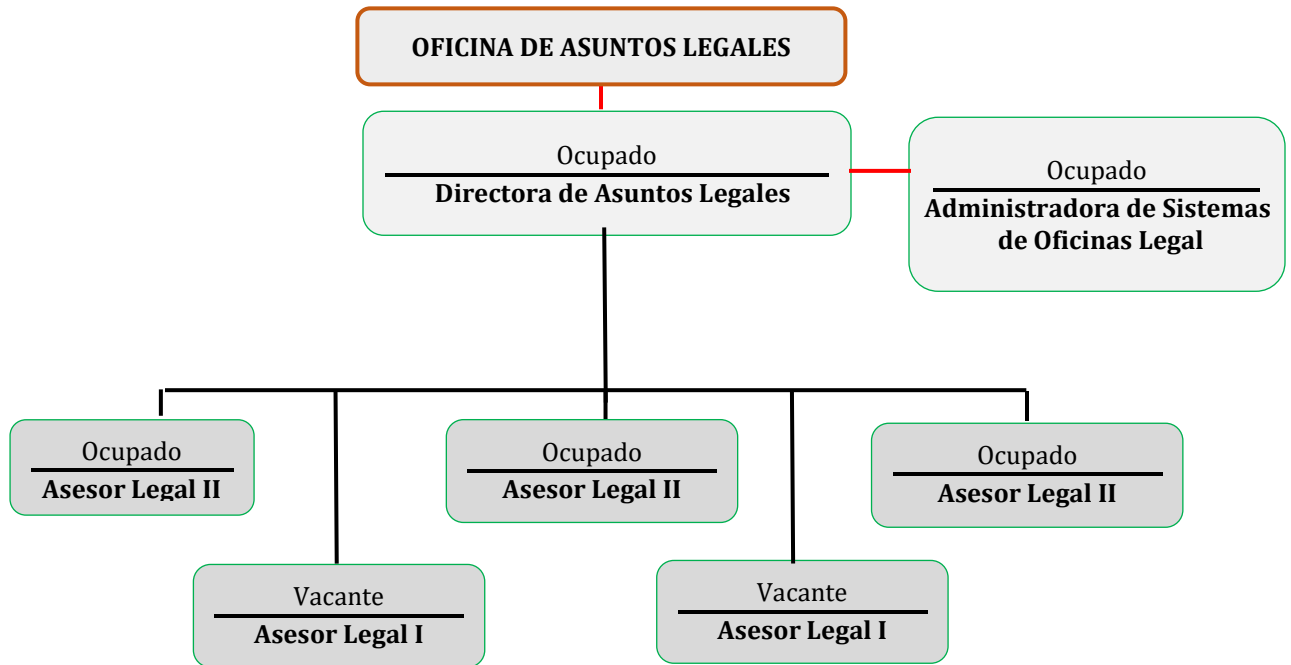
OFICINA DE ASUNTOS LEGALES

Ocupado
Directora de Asuntos Legales

Ocupado
Administradora de Sistemas de Oficinas Legal

Ocupado
Asesor Legal II

Vacante
Asesor Legal I

Ocupado
Asesor Legal II

Vacante
Asesor Legal I

Ocupado
Asesor Legal II